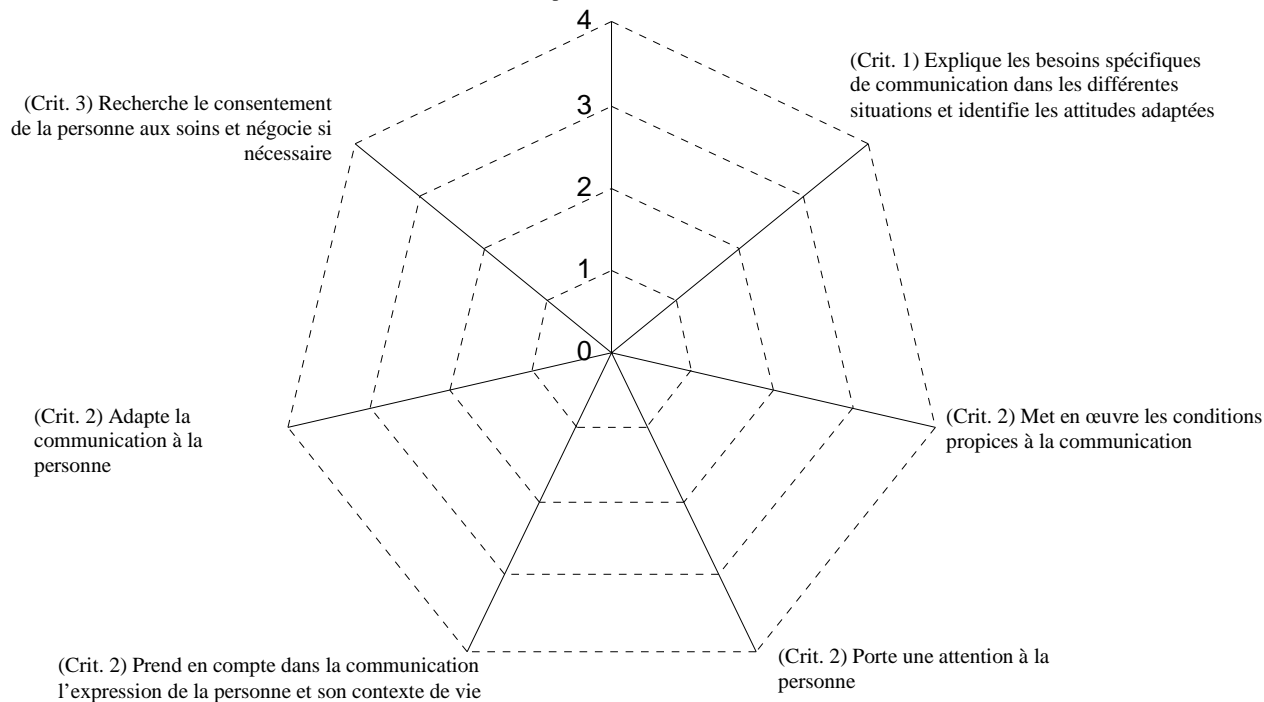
4
3
2
1
0

(Crit. 1) Explique les besoins spécifiques de communication dans les différentes situations et identifie les attitudes adaptées

(Crit. 2) Met en œuvre les conditions propices à la communication

(Crit. 2) Porte une attention à la personne

(Crit. 2) Prend en compte dans la communication l'expression de la personne et son contexte de vie

(Crit. 2) Adapte la communication à la personne

(Crit. 3) Recherche le consentement de la personne aux soins et négocie si nécessaire